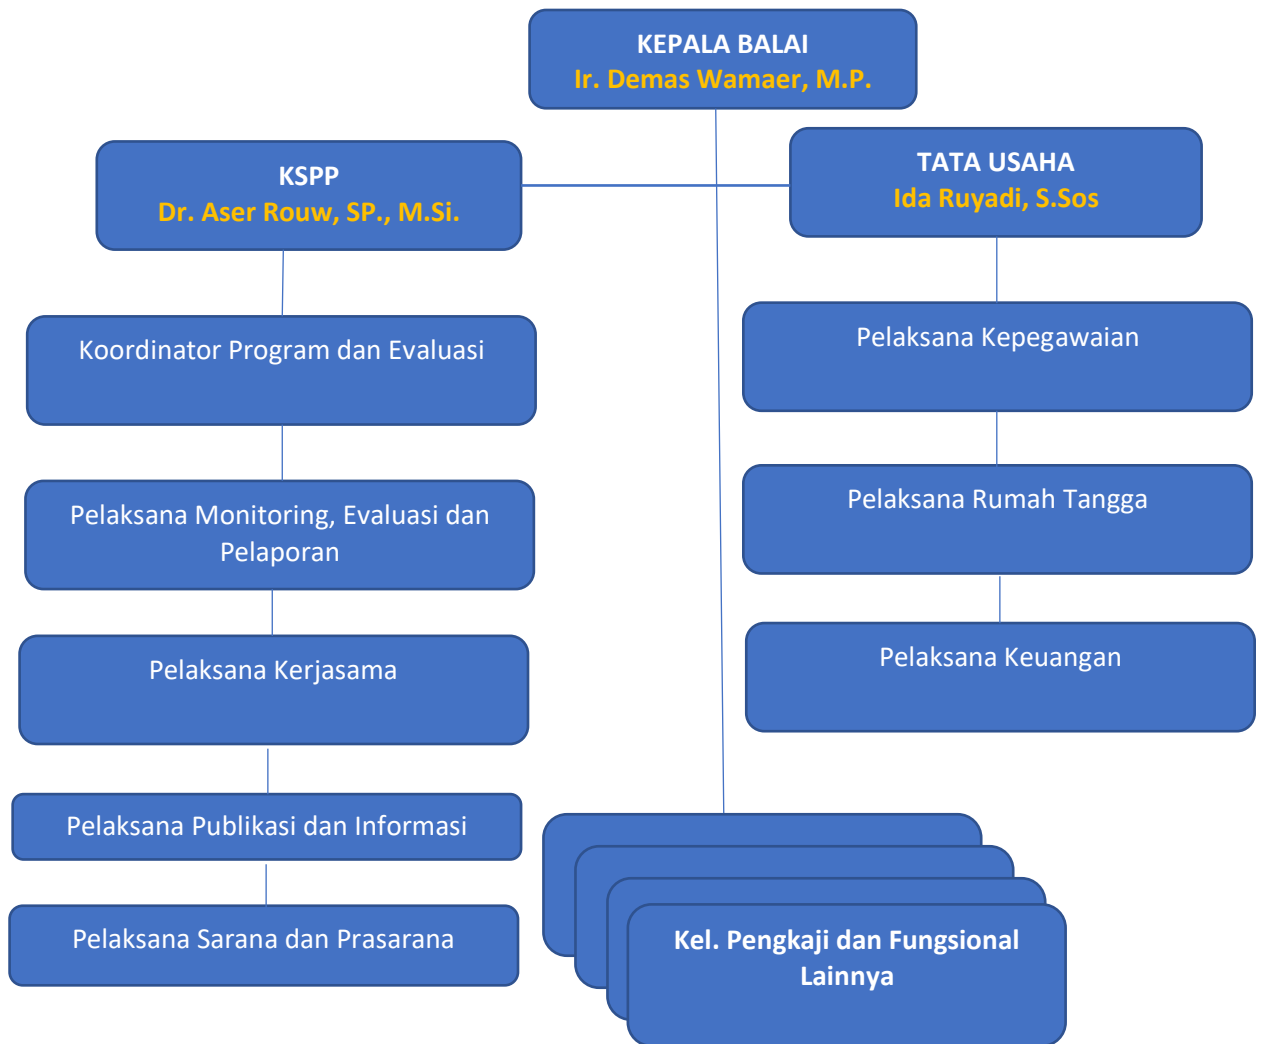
KEPALA BALAI
Ir. Demas Wamaer, M.P.

KSPP
Dr. Aser Rouw, SP., M.Si.

TATA USAHA
Ida Ruyadi, S.Sos

Koordinator Program dan Evaluasi

Pelaksana Monitoring, Evaluasi dan Pelaporan

Pelaksana Kerjasama

Pelaksana Publikasi dan Informasi

Pelaksana Sarana dan Prasarana

Pelaksana Kepegawaian

Pelaksana Rumah Tangga

Pelaksana Keuangan

Kel. Pengkaji dan Fungsional Lainnya